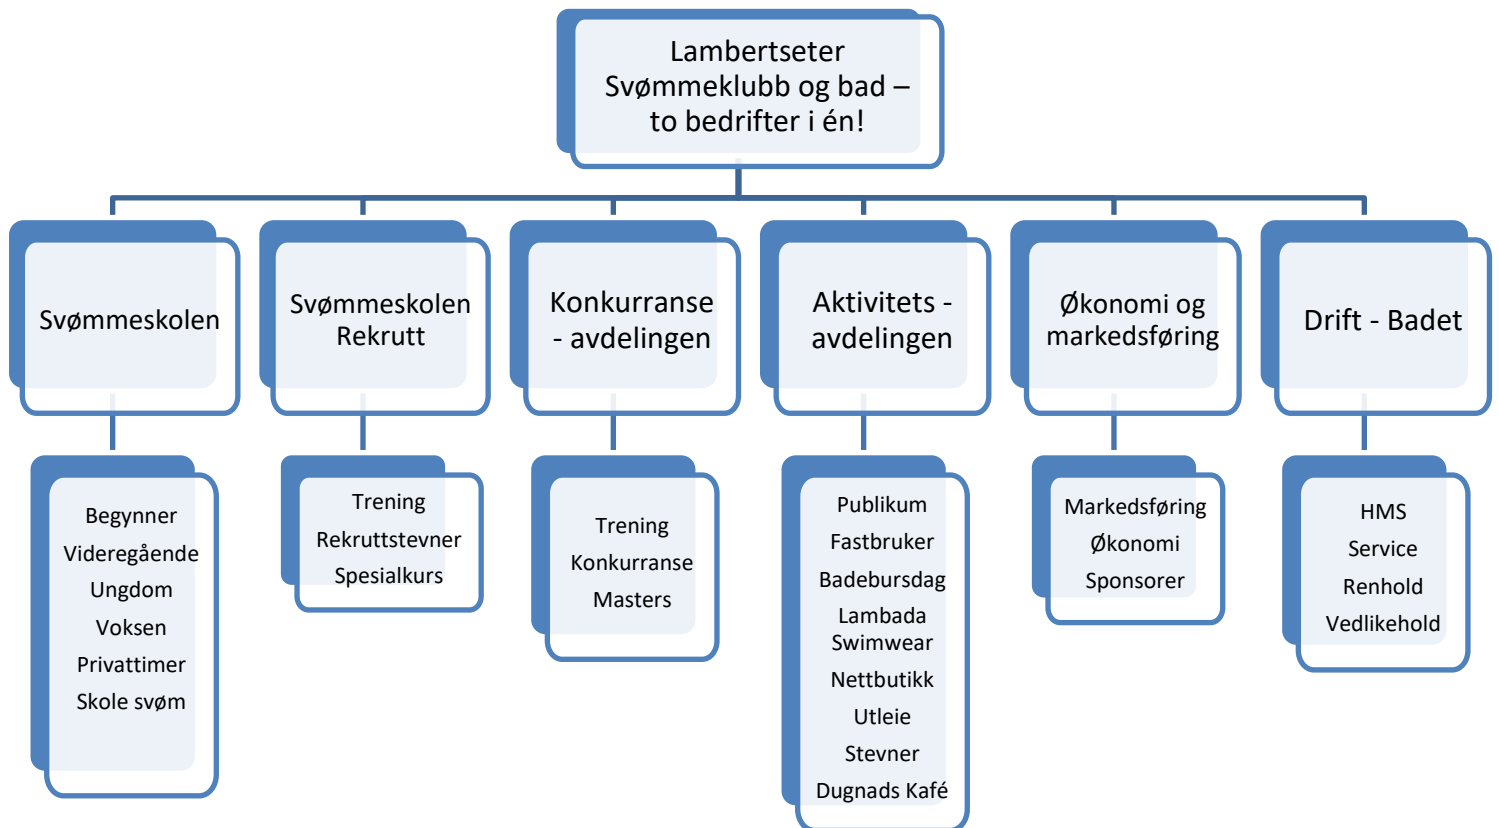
Lambertseter Svømmeklubb og bad – to bedrifter i én!

Svømmeskolen

Begynner
Videregående
Ungdom
Voksen
Privattimer
Skole svøm

Svømmeskolen Rekrutt

Trening
Rekruttstevner
Spesialkurs

Konkurranse - avdelingen

Trening
Konkurranse
Masters

Aktivitets - avdelingen

Publikum
Fastbruker
Badebursdag
Lambada Swimwear
Nettbutikk
Utleie
Stevner
Dugnads Kafé

Økonomi og markedsføring

Markedsføring
Økonomi
Sponsorer

Drift - Badet

HMS
Service
Renhold
Vedlikehold